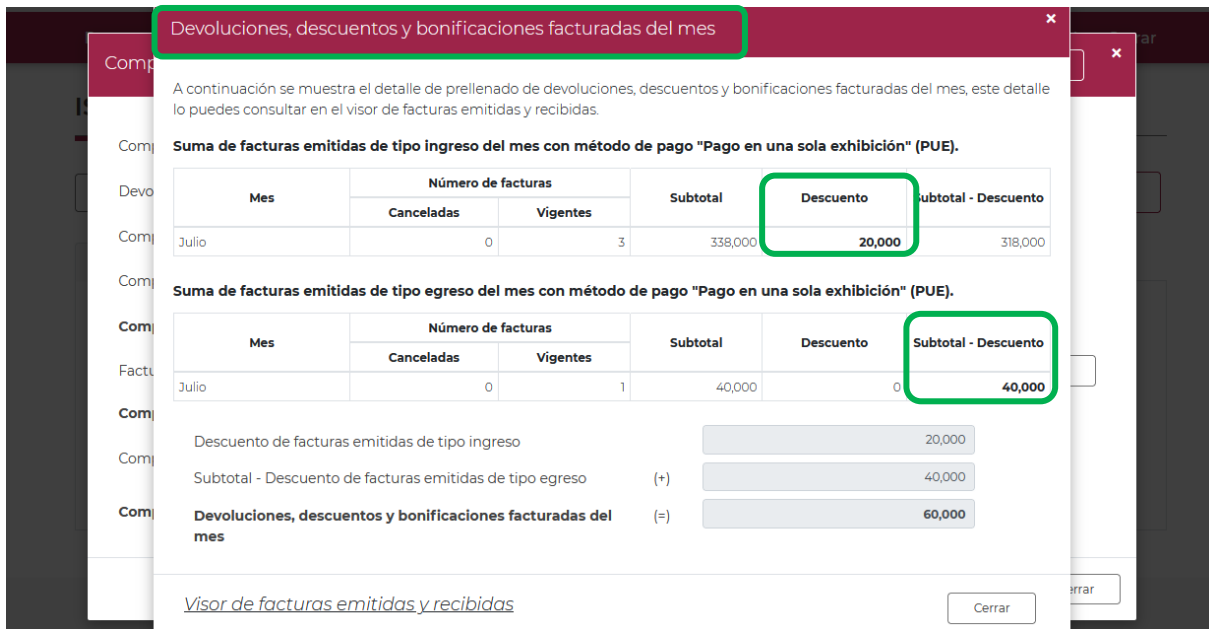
Devoluciones, descuentos y bonificaciones facturadas del mes

×

A continuación se muestra el detalle de prellenado de devoluciones, descuentos y bonificaciones facturadas del mes, este detalle lo puedes consultar en el visor de facturas emitidas y recibidas.

Suma de facturas emitidas de tipo ingreso del mes con método de pago "Pago en una sola exhibición" (PUE).

| Mes | Número de facturas Canceladas | Número de facturas Vigentes | Subtotal | Descuento | Subtotal - Descuento |
|---|---|---|---|---|---|
| Julio | 0 | 3 | 338,000 | 20,000 | 318,000 |

Suma de facturas emitidas de tipo egreso del mes con método de pago "Pago en una sola exhibición" (PUE).

| Mes | Número de facturas Canceladas | Número de facturas Vigentes | Subtotal | Descuento | Subtotal - Descuento |
|---|---|---|---|---|---|
| Julio | 0 | 1 | 40,000 | 0 | 40,000 |

Descuento de facturas emitidas de tipo ingreso 20,000

Subtotal - Descuento de facturas emitidas de tipo egreso (+) 40,000

Devoluciones, descuentos y bonificaciones facturadas del mes (=) 60,000

Visor de facturas emitidas y recibidas

Cerrar

Comp
IS
Comp
Devo
Comp
Comp
Comp
Factu
Comp
Comp
Comp
×
rar
errar